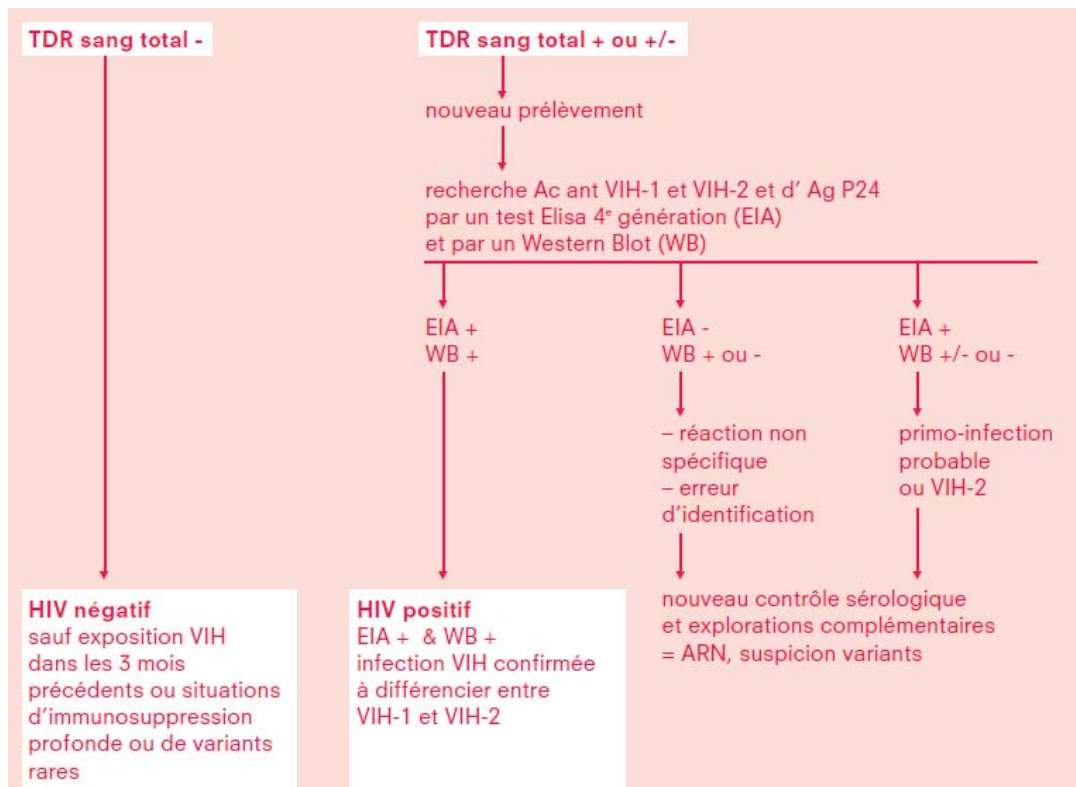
TDR sang total -

TDR sang total + ou +/-

nouveau prélèvement

recherche Ac ant VIH-1 et VIH-2 et d' Ag P24 par un test Elisa 4$^{e}$ génération (EIA) et par un Western Blot (WB)

EIA +
WB +

EIA -
WB + ou -

EIA +
WB +/- ou -

– réaction non spécifique
– erreur d'identification

primo-infection probable ou VIH-2

HIV négatif
sauf exposition VIH dans les 3 mois précédents ou situations d'immunosuppression profonde ou de variants rares

HIV positif
EIA + & WB +
infection VIH confirmée à différencier entre VIH-1 et VIH-2

nouveau contrôle sérologique et explorations complémentaires = ARN, suspicion variants